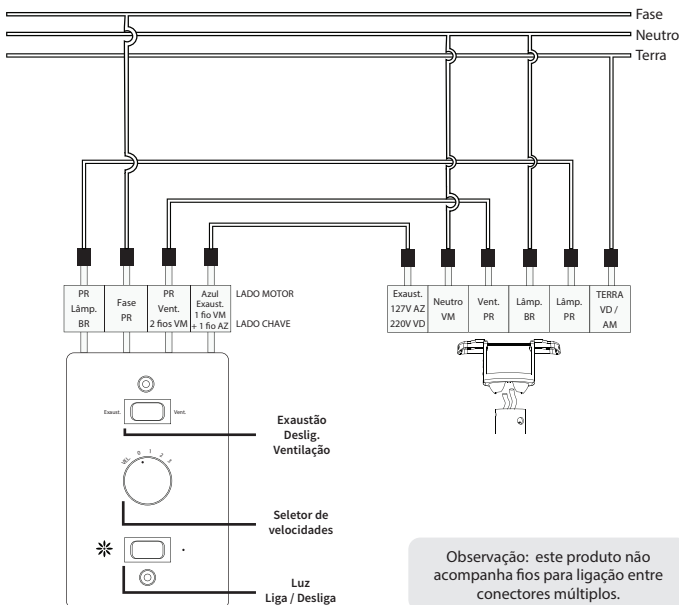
Fase
Neutro
Terra

PR Lâmp. BR

Fase PR

PR Vent. 2 fios VM

Azul Exaust. 1 fio VM + 1 fio AZ

LADO MOTOR
LADO CHAVE

Exaust. 127V AZ 220V VD

Neutro VM

Vent. PR

Lâmp. BR

Lâmp. PR

TERRA VD / AM

Exaust.
Vent.

Exaustão
Deslig.
Ventilação

DESL. 0 1 2 3

Seletor de velocidades

Luz
Liga / Desliga

Observação: este produto não acompanha fios para ligação entre conectores múltiplos.